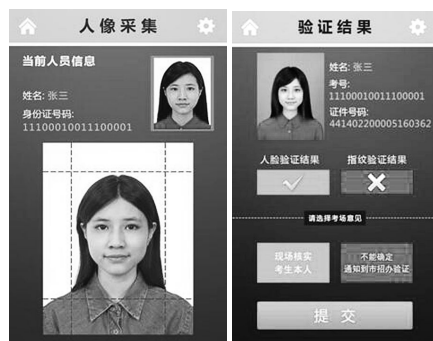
人像采集

当前人员信息

姓名: 张三
身份证号码:
11100010011100001

验证结果

姓名: 张三
考号:
11100010011100001
证件号码:
441402200005160362

人脸验证结果
指纹验证结果

请选择考场意见

现场核实
考生本人

不能确定
通知到市招办验证

提 交